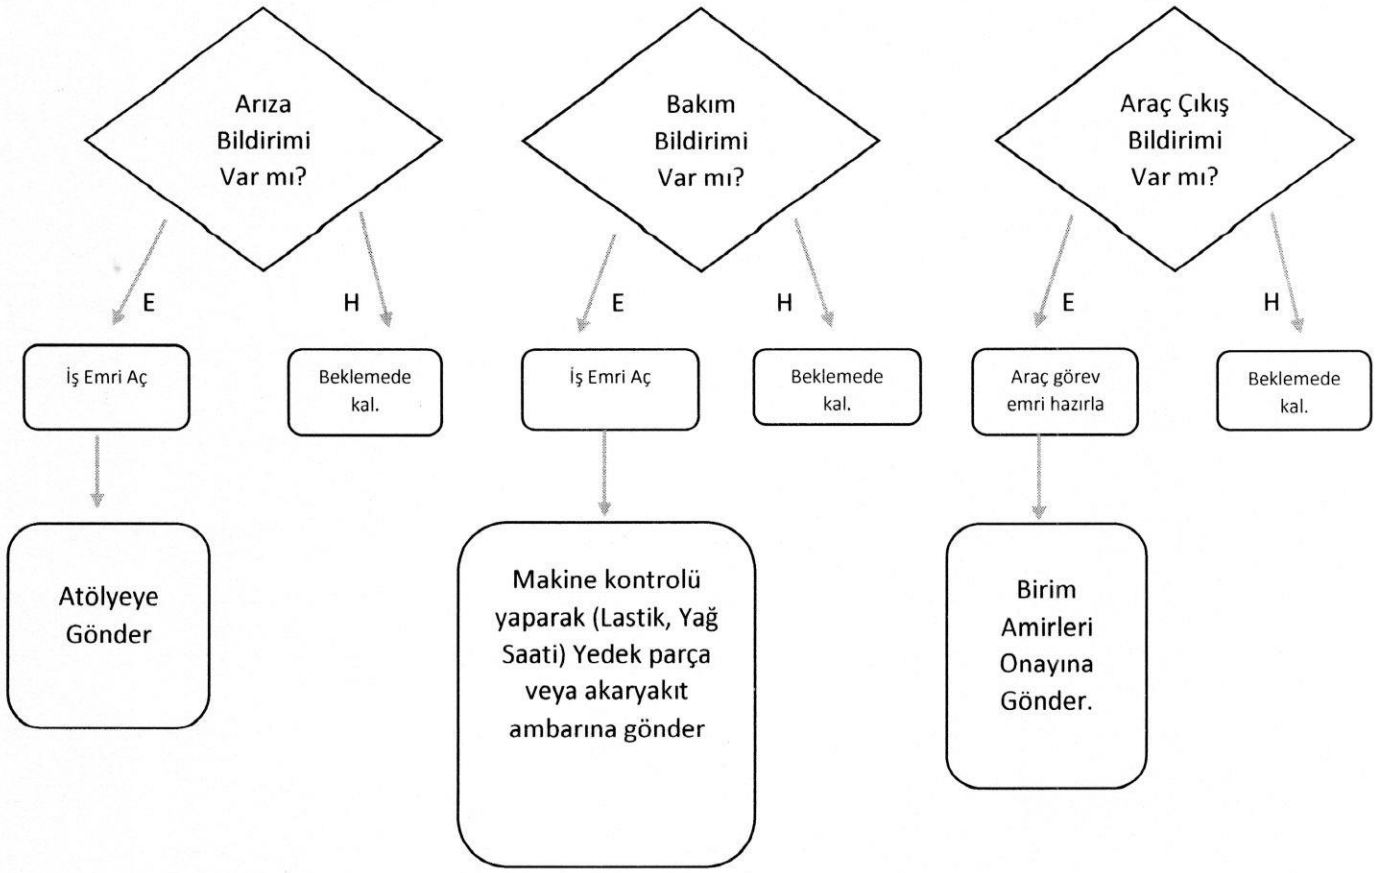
Arıza Bildirimi Var mı?

E

H

İş Emri Aç

Beklemede kal.

Atölyeye Gönder

Bakım Bildirimi Var mı?

E

H

İş Emri Aç

Beklemede kal.

Makine kontrolü yaparak (Lastik, Yağ Saati) Yedek parça veya akaryakıt ambarına gönder

Araç Çıkış Bildirimi Var mı?

E

H

Araç görev emri hazırla

Beklemede kal.

Birim Amirleri Onayına Gönder.